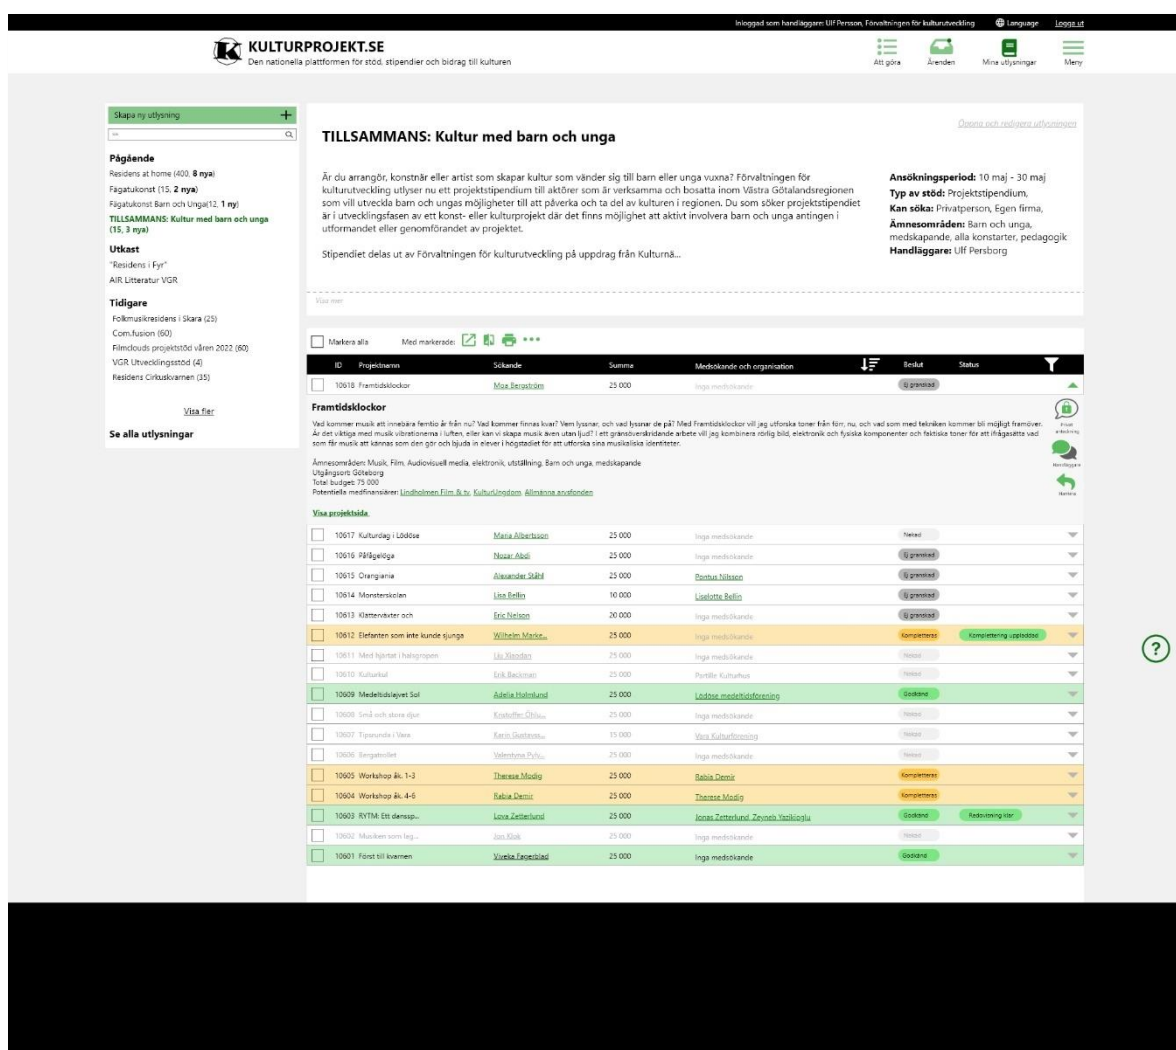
Inloggad som handläggare: Ulf Persson, Förvaltningen för kulturutveckling   Language   Logga ut

KULTURPROJEKT.SE
Den nationella plattformen för stöd, stipendier och bidrag till kulturen

Att göra   Ärenden   Mina utlysningar   Meny

Skapa ny utlysning +

Pågående
Residens at home (400, 8 nya)
Fägatukonst (15, 2 nya)
Fägatukonst Barn och Unga(12, 1 ny)
TILLSAMMANS: Kultur med barn och unga (15, 3 nya)

Utkast
"Residens i Fyr"
AIR Litteratur VGR

Tidigare
Folkmusikresidens i Skara (25)
Com.fusion (60)
Filmclouds projektstöd våren 2022 (60)
VGR Utvecklingsstöd (4)
Residens Cirkuskvarnen (35)

Visa fler

Se alla utlysningar

Öppna och redigera utlysningen

TILLSAMMANS: Kultur med barn och unga

Är du arrangör, konstnär eller artist som skapar kultur som vänder sig till barn eller unga vuxna? Förvaltningen för kulturutveckling utlyser nu ett projektstipendium till aktörer som är verksamma och bosatta inom Västra Götalandsregionen som vill utveckla barn och ungas möjligheter till att påverka och ta del av kulturen i regionen. Du som söker projektstipendiet är i utvecklingsfasen av ett konst- eller kulturprojekt där det finns möjlighet att aktivt involvera barn och unga antingen i utformandet eller genomförandet av projektet.

Stipendiet delas ut av Förvaltningen för kulturutveckling på uppdrag från Kulturnä...

Ansökningsperiod: 10 maj - 30 maj
Typ av stöd: Projektstipendium,
Kan söka: Privatperson, Egen firma,
Ämnesområden: Barn och unga, medskapande, alla konstarter, pedagogik
Handläggare: Ulf Persborg

Visa mer

Markera alla   Med markerade:

| ID | Projektnamn | Sökande | Summa | Medsökande och organisation | Beslut | Status |
|---|---|---|---|---|---|---|
| 10618 | Framtidsklockor | Moa Bergström | 25 000 | Inga medsökande | Ej granskad | |

Framtidsklockor
Vad kommer musik att innebära femtio år från nu? Vad kommer finnas kvar? Vem lyssnar, och vad lyssnar de på? Med Framtidsklockor vill jag utforska toner från förr, nu, och vad som med tekniken kommer bli möjligt framöver. Är det viktiga med musik vibrationerna i luften, eller kan vi skapa musik även utan ljud? I ett gränsöverskridande arbete vill jag kombinera rörlig bild, elektronik och fysiska komponenter och faktiska toner för att ifrågasätta vad som får musik att kännas som den gör och bjuda in elever i högstadiet för att utforska sina musikaliska identiteter.

Ämnesområden: Musik, Film, Audiovisuell media, elektronik, utställning, Barn och unga, medskapande
Utgångsort: Göteborg
Total budget: 75 000
Potentiella medfinansiärer: Lindholmen Film & tv, KulturUngdom, Allmänna arvsfonden

Visa projektsida

Privat anteckning   Handläggare   Återta

| ID | Projektnamn | Sökande | Summa | Medsökande och organisation | Beslut | Status |
|---|---|---|---|---|---|---|
| 10617 | Kulturdag i Lödöse | Maria Albertsson | 25 000 | Inga medsökande | Nekad | |
| 10616 | Pålågelöga | Nozar Abdi | 25 000 | Inga medsökande | Ej granskad | |
| 10615 | Orangiania | Alexander Ståhl | 25 000 | Pontus Nilsson | Ej granskad | |
| 10614 | Monsterskolan | Lisa Bellin | 10 000 | Liselotte Bellin | Ej granskad | |
| 10613 | Klätterväxter och | Eric Nelson | 20 000 | Inga medsökande | Ej granskad | |
| 10612 | Elefanten som inte kunde sjunga | Wilhelm Marke... | 25 000 | Inga medsökande | Kompletteras | Komplettering uppladdad |
| 10611 | Med hjärtat i halsgropen | Liv Xiandan | 25 000 | Inga medsökande | Nekad | |
| 10610 | Kulturkal | Erik Backman | 25 000 | Partille Kulturhus | Nekad | |
| 10609 | Medeltidslajvet Sol | Adelia Holmlund | 25 000 | Lödöse medeltidsförening | Godkänd | |
| 10608 | Små och stora djur | Kristoffer Ohlu... | 25 000 | Inga medsökande | Nekad | |
| 10607 | Tipsrunda i Vara | Karin Gustavss... | 15 000 | Vara Kulturförening | Nekad | |
| 10606 | Sengateatret | Valentyna Polv... | 25 000 | Inga medsökande | Nekad | |
| 10605 | Workshop åk. 1-3 | Therese Modig | 25 000 | Rabia Demir | Kompletteras | |
| 10604 | Workshop åk. 4-6 | Rabia Demir | 25 000 | Therese Modig | Kompletteras | |
| 10603 | RYTM: Ett danssp... | Lova Zetterlund | 25 000 | Jonas Zetterlund, Zeyneb Yazikioglu | Godkänd | Redovisning klar |
| 10602 | Musiken som lag... | Jon Klok | 25 000 | Inga medsökande | Nekad | |
| 10601 | Först till kvarnen | Viveka Fagerblad | 25 000 | Inga medsökande | Godkänd | |

?